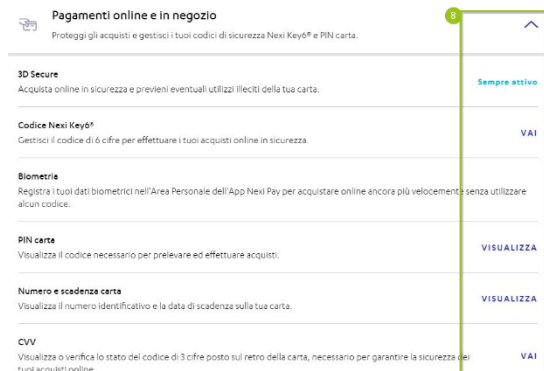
Pagamenti online e in negozio

Proteggi gli acquisti e gestisci i tuoi codici di sicurezza Nexi Key6® e PIN carta.

8

3D Secure

Acquista online in sicurezza e previeni eventuali utilizzi illeciti della tua carta.

Sempre attivo

Codice Nexi Key6®

Gestisci il codice di 6 cifre per effettuare i tuoi acquisti online in sicurezza.

VAI

Biometria

Registra i tuoi dati biometrici nell'Area Personale dell'App Nexi Pay per acquistare online ancora più velocemente senza utilizzare alcun codice.

PIN carta

Visualizza il codice necessario per prelevare ed effettuare acquisti.

VISUALIZZA

Numero e scadenza carta

Visualizza il numero identificativo e la data di scadenza sulla tua carta.

VISUALIZZA

CVV

Visualizza o verifica lo stato del codice di 3 cifre posto sul retro della carta, necessario per garantire la sicurezza dei tuoi acquisti online.

VAI